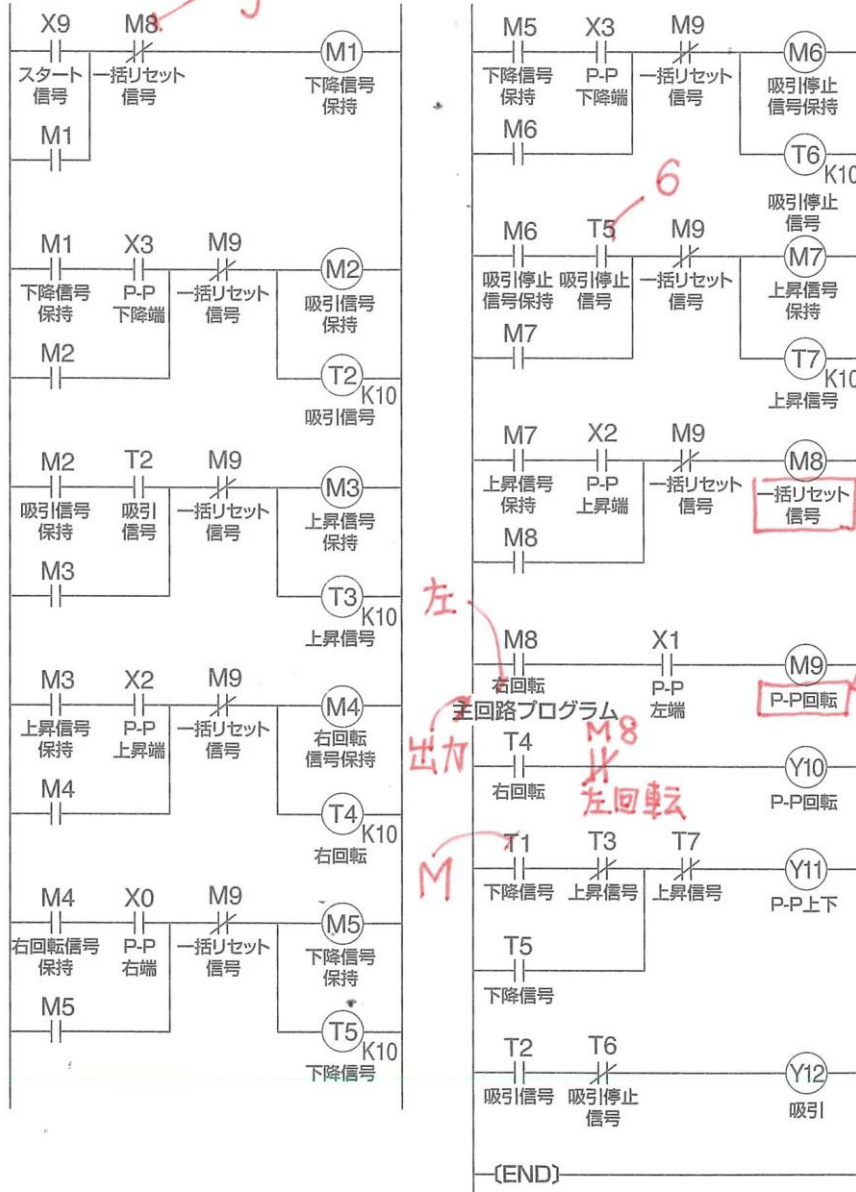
X9 M8 M1
スタート信号 一括リセット信号 下降信号保持
M1

M1 X3 M9 M2
下降信号保持 P-P下降端 一括リセット信号 吸引信号保持
M2
T2 K10
吸引信号

M2 T2 M9 M3
吸引信号保持 吸引信号 一括リセット信号 上昇信号保持
M3
T3 K10
上昇信号

M3 X2 M9 M4
上昇信号保持 P-P上昇端 一括リセット信号 右回転信号保持
M4
T4 K10
右回転

M4 X0 M9 M5
右回転信号保持 P-P右端 一括リセット信号 下降信号保持
M5
T5 K10
下降信号

M5 X3 M9 M6
下降信号保持 P-P下降端 一括リセット信号 吸引停止信号保持
M6
T6 K10
吸引停止信号

6

M6 T5 M9 M7
吸引停止信号保持 吸引停止信号 一括リセット信号 上昇信号保持
M7
T7 K10
上昇信号

M7 X2 M9 M8
上昇信号保持 P-P上昇端 一括リセット信号 一括リセット信号
M8

左

M8 X1 M9
右回転 P-P左端 P-P回転

主回路プログラム

出力

T4 M8 Y10
右回転 左回転 P-P回転

M

T1 T3 T7 Y11
下降信号 上昇信号 上昇信号 P-P上下
T5
下降信号

T2 T6 Y12
吸引信号 吸引停止信号 吸引

(END)